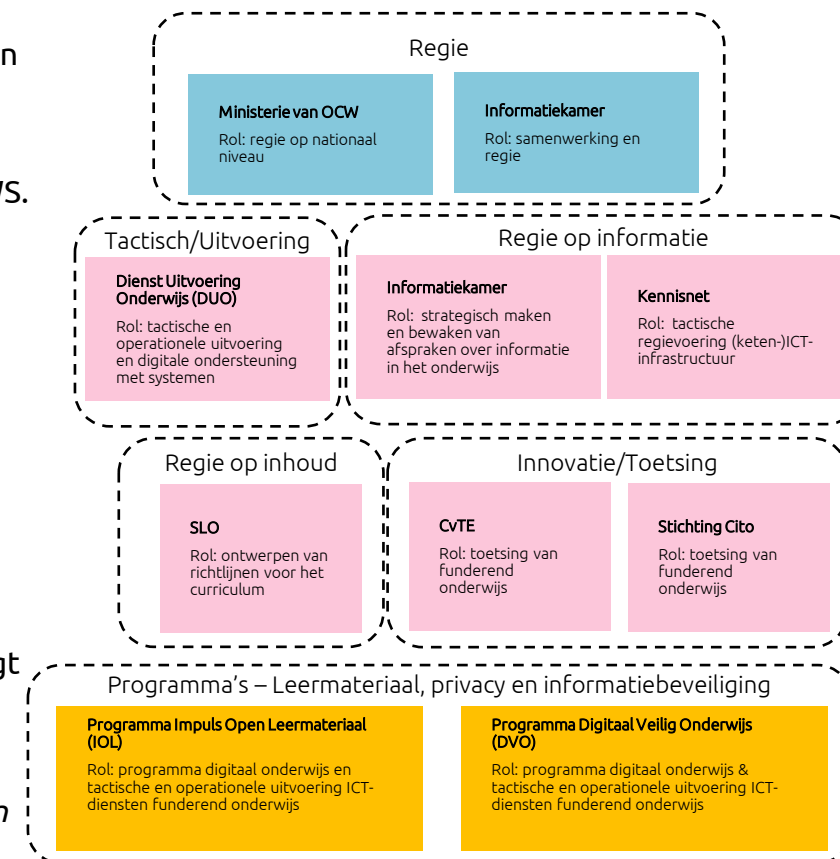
n

vs.

gt

n

Regie

Ministerie van OCW
Rol: regie op nationaal niveau

Informatiekamer
Rol: samenwerking en regie

Tactisch/Uitvoering

Dienst Uitvoering Onderwijs (DUO)
Rol: tactische en operationele uitvoering en digitale ondersteuning met systemen

Regie op informatie

Informatiekamer
Rol: strategisch maken en bewaken van afspraken over informatie in het onderwijs

Kennisnet
Rol: tactische regievoering (keten-)ICT-infrastructuur

Regie op inhoud

SLO
Rol: ontwerpen van richtlijnen voor het curriculum

Innovatie/Toetsing

CvTE
Rol: toetsing van funderend onderwijs

Stichting Cito
Rol: toetsing van funderend onderwijs

Programma's – Leermateriaal, privacy en informatiebeveiliging

Programma Impuls Open Leermateriaal (IOL)
Rol: programma digitaal onderwijs en tactische en operationele uitvoering ICT-diensten funderend onderwijs

Programma Digitaal Veilig Onderwijs (DVO)
Rol: programma digitaal onderwijs & tactische en operationele uitvoering ICT-diensten funderend onderwijs